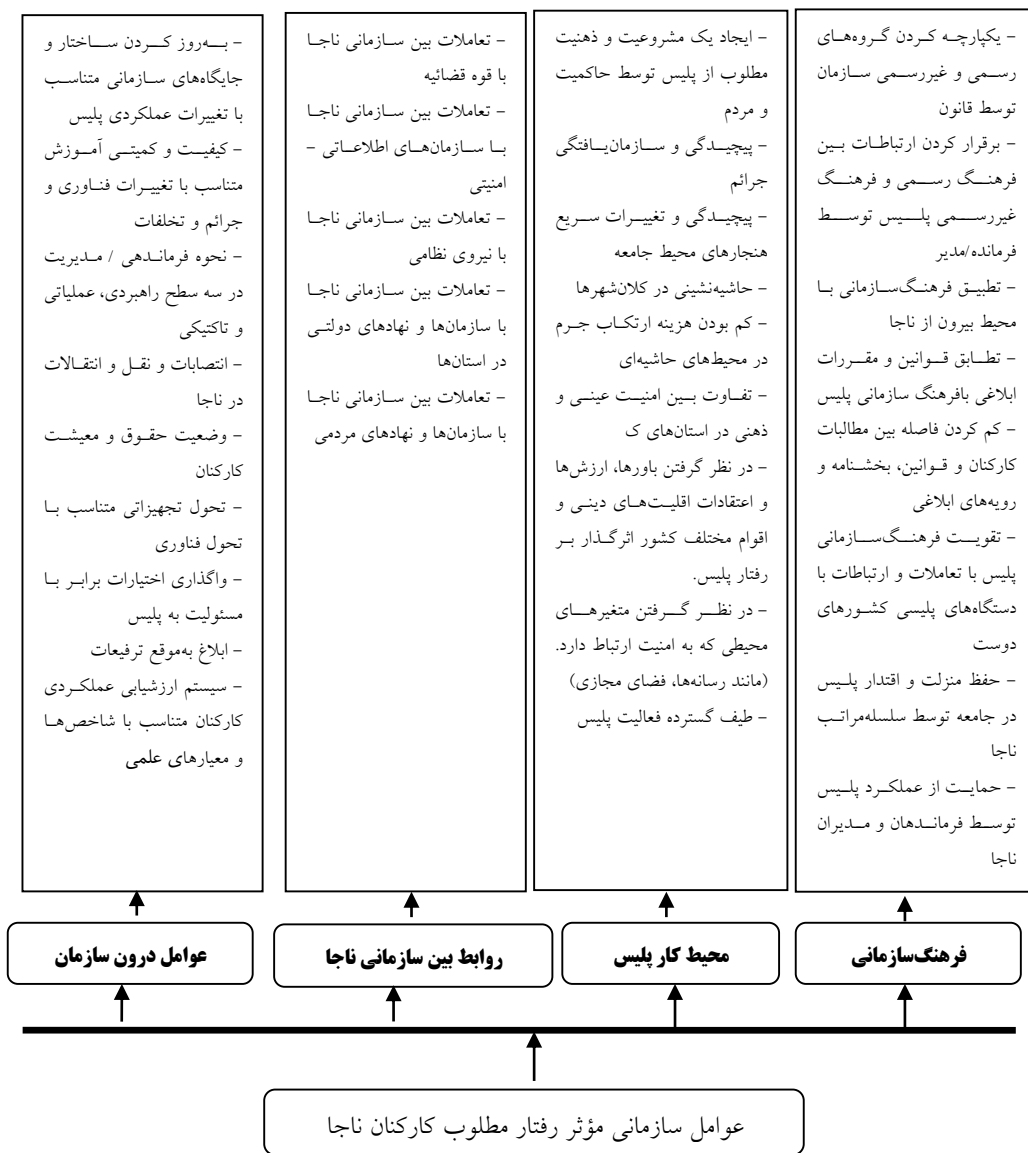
– یکپارچه کردن گروه‌های رسمی و غیررسمی سازمان توسط قانون
– برقرار کردن ارتباطات بین فرهنگ رسمی و فرهنگ غیررسمی پلیس توسط فرمانده/مدیر
– تطبیق فرهنگ‌سازمانی با محیط بیرون از ناجا
– تطابق قوانین و مقررات ابلاغی بافرهنگ سازمانی پلیس
– کم کردن فاصله بین مطالبات کارکنان و قوانین، بخشنامه و رویه‌های ابلاغی
– تقویت فرهنگ‌سازمانی پلیس با تعاملات و ارتباطات با دستگاه‌های پلیسی کشورهای دوست
– حفظ منزلت و اقتدار پلیس در جامعه توسط سلسله‌مراتب ناجا
– حمایت از عملکرد پلیس توسط فرماندهان و مدیران ناجا

– ایجاد یک مشروعیت و ذهنیت مطلوب از پلیس توسط حاکمیت و مردم
– پیچیدگی و سازمان‌یافتگی جرائم
– پیچیدگی و تغییرات سریع هنجارهای محیط جامعه
– حاشیه‌نشینی در کلان‌شهرها
– کم بودن هزینه ارتکاب جرم در محیطهای حاشیه‌ای
– تفاوت بین امنیت عینی و ذهنی در استانهای ک
– در نظر گرفتن باورها، ارزش‌ها و اعتقادات اقلیت‌های دینی و اقوام مختلف کشور اثرگذار بر رفتار پلیس.
– در نظر گرفتن متغیرهای محیطی که به امنیت ارتباط دارد. (مانند رسانه‌ها، فضای مجازی)
– طیف گسترده فعالیت پلیس

– تعاملات بین سازمانی ناجا با قوه قضائیه
– تعاملات بین سازمانی ناجا با سازمان‌های اطلاعاتی – امنیتی
– تعاملات بین سازمانی ناجا با نیروی نظامی
– تعاملات بین سازمانی ناجا با سازمانها و نهادهای دولتی در استانها
– تعاملات بین سازمانی ناجا با سازمانها و نهادهای مردمی

– به‌روز کردن ساختار و جایگاه‌های سازمانی متناسب با تغییرات عملکردی پلیس
– کیفیت و کمیتی آموزش متناسب با تغییرات فناوری و جرائم و تخلفات
– نحوه فرماندهی / مدیریت در سه سطح راهبردی، عملیاتی و تاکتیکی
– انتصابات و نقل و انتقالات در ناجا
– وضعیت حقوق و معیشت کارکنان
– تحول تجهیزاتی متناسب با تحول فناوری
– واگذاری اختیارات برابر با مسئولیت به پلیس
– ابلاغ به‌موقع ترفیعات
– سیستم ارزشیابی عملکردی کارکنان متناسب با شاخص‌ها و معیارهای علمی

فرهنگ‌سازمانی

محیط کار پلیس

روابط بین سازمانی ناجا

عوامل درون سازمان

عوامل سازمانی مؤثر رفتار مطلوب کارکنان ناجا